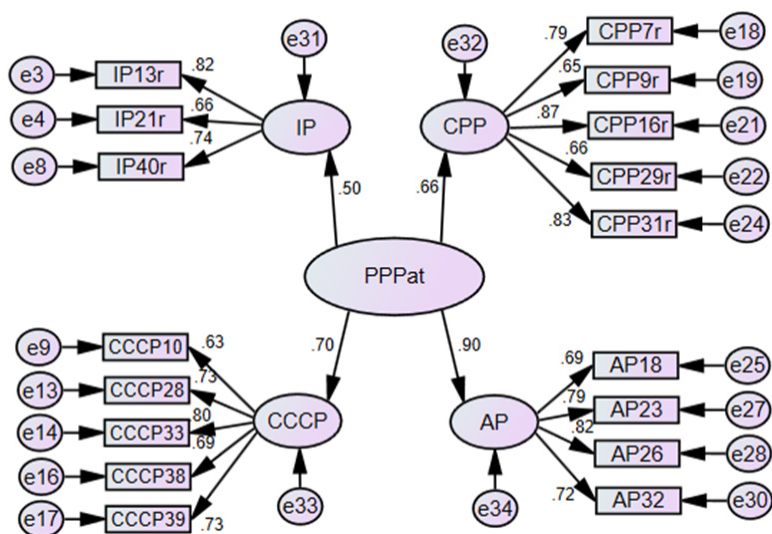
e31
e32
e3
IP13r
.82
e4
IP21r
.66
e8
IP40r
.74
IP
CPP
.79
CPP7r
e18
.65
CPP9r
e19
.87
CPP16r
e21
.66
CPP29r
e22
.83
CPP31r
e24
.50
.66
PPPat
.70
.90
e9
CCCP10
.63
e13
CCCP28
.73
e14
CCCP33
.80
e16
CCCP38
.69
e17
CCCP39
.73
CCCP
e33
AP
e34
.69
AP18
e25
.79
AP23
e27
.82
AP26
e28
.72
AP32
e30